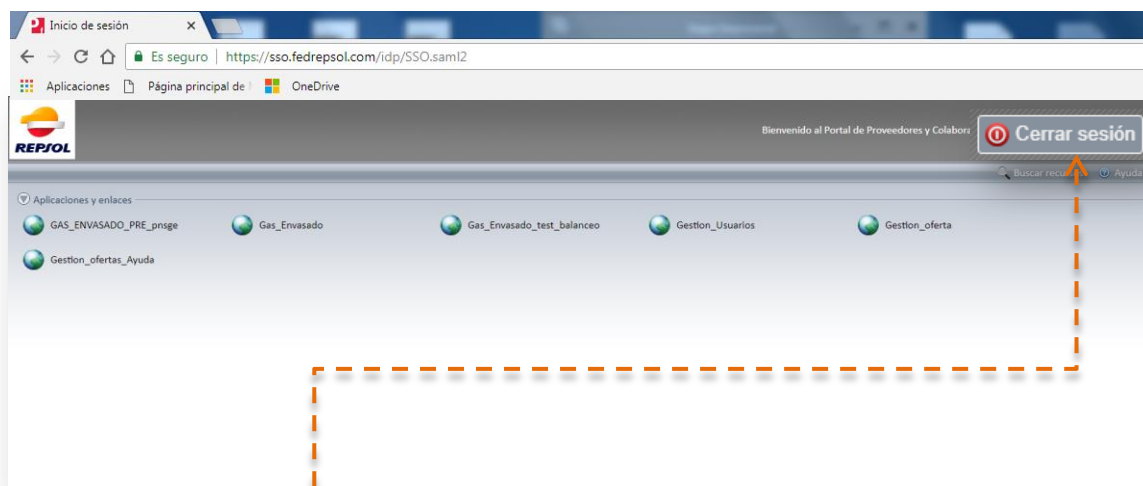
Inicio de sesión ×

Es seguro | https://sso.fedrepsol.com/idp/SSO.saml2

Aplicaciones Página principal de OneDrive

REPSOL

Bienvenido al Portal de Proveedores y Colabora

Cerrar sesión

Buscar recu

Ayuda

Aplicaciones y enlaces

GAS_ENVASADO_PRE_pnsge

Gas_Envasado

Gas_Envasado_test_balanceo

Gestion_Usuarios

Gestion_oferta

Gestion_ofertas_Ayuda